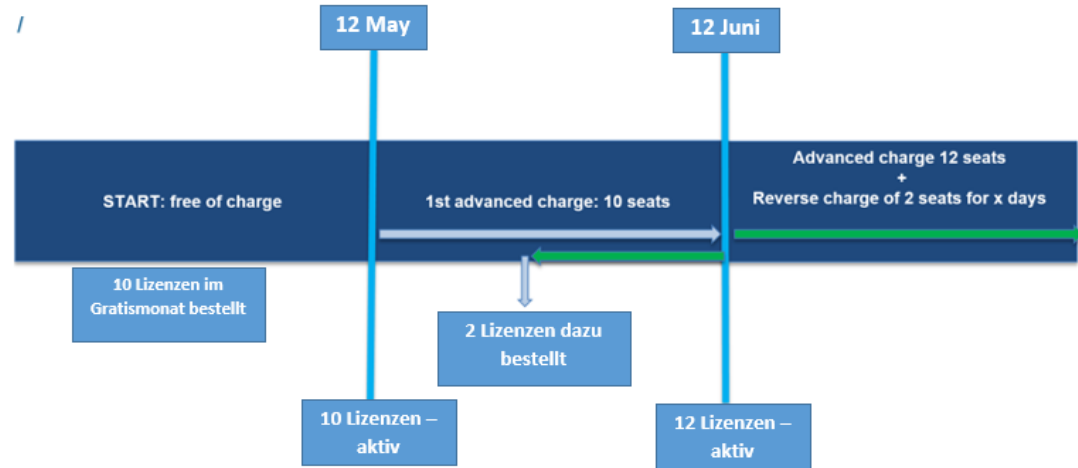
/

12 May

12 Juni

START: free of charge

1st advanced charge: 10 seats

Advanced charge 12 seats
+
Reverse charge of 2 seats for x days

10 Lizenzen im Gratismonat bestellt

2 Lizenzen dazu bestellt

10 Lizenzen – aktiv

12 Lizenzen – aktiv